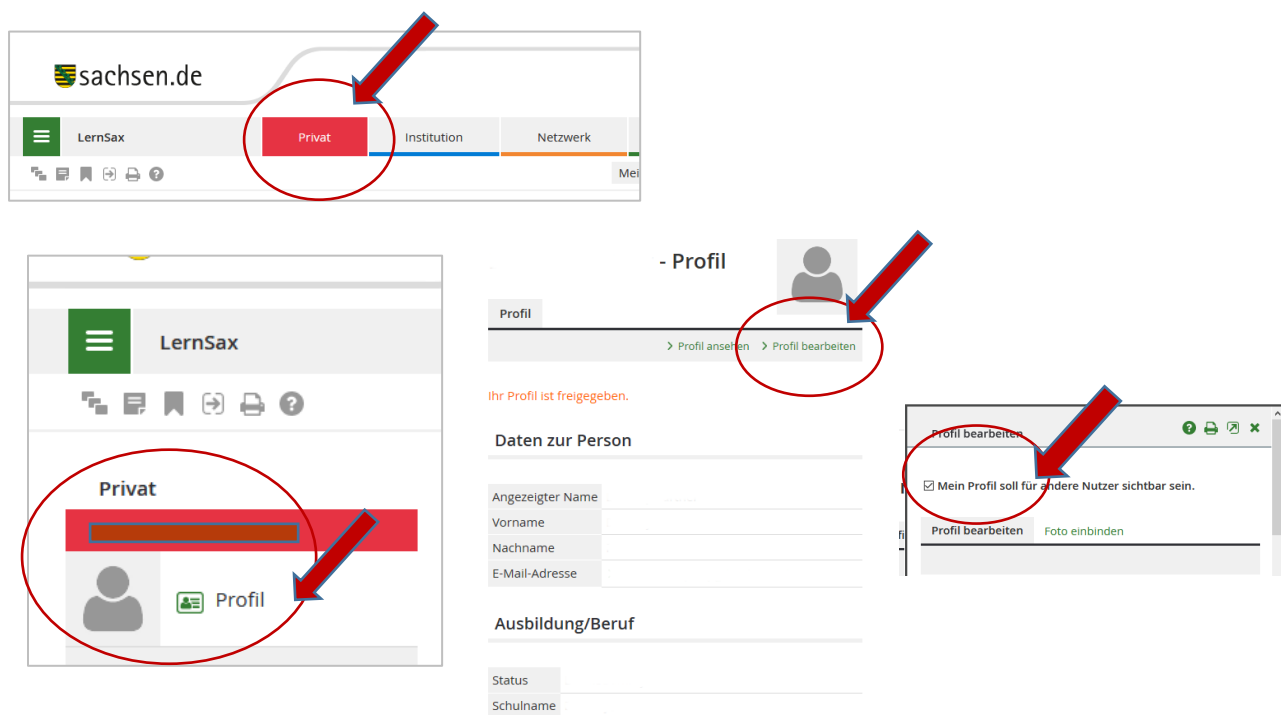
sachsen.de

LernSax

Privat

Institution

Netzwerk

Mei

LernSax

Privat

Profil

- Profil

Profil

› Profil ansehen › Profil bearbeiten

Ihr Profil ist freigegeben.

Daten zur Person

| Angezeigter Name | |
|---|---|
| Vorname | |
| Nachname | |
| E-Mail-Adresse | |

Ausbildung/Beruf

| Status | |
|---|---|
| Schulname | |

Profil bearbeiten

☑ Mein Profil soll für andere Nutzer sichtbar sein.

Profil bearbeiten

Foto einbinden